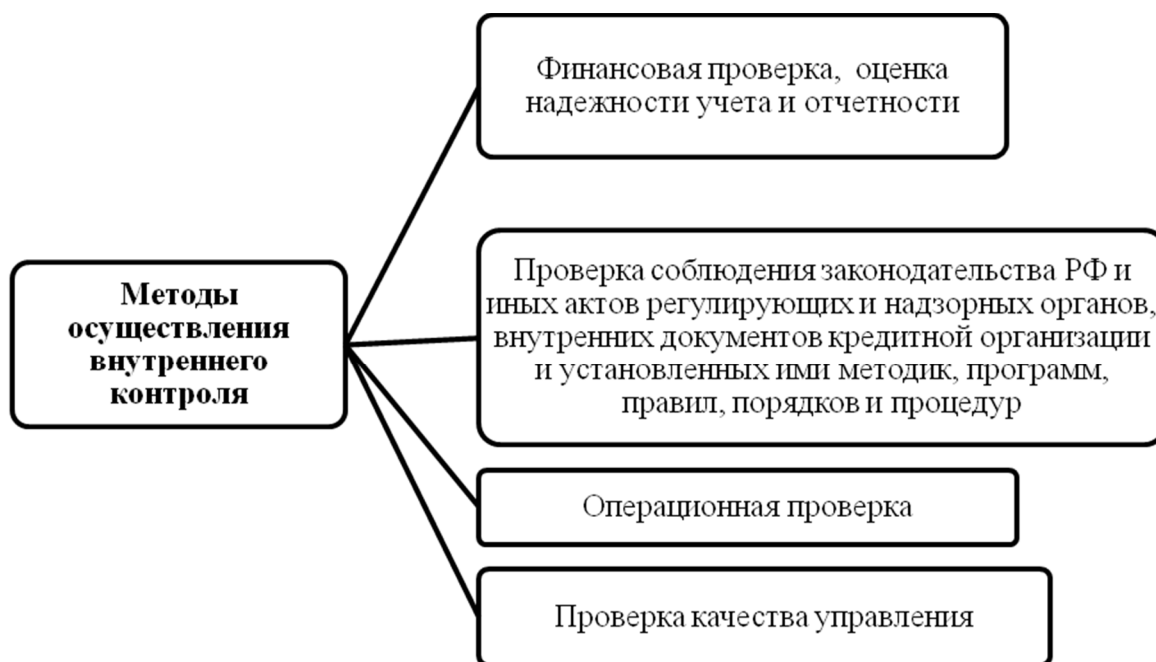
Методы осуществления внутреннего контроля

Финансовая проверка, оценка надежности учета и отчетности

Проверка соблюдения законодательства РФ и иных актов регулирующих и надзорных органов, внутренних документов кредитной организации и установленных ими методик, программ, правил, порядков и процедур

Операционная проверка

Проверка качества управления